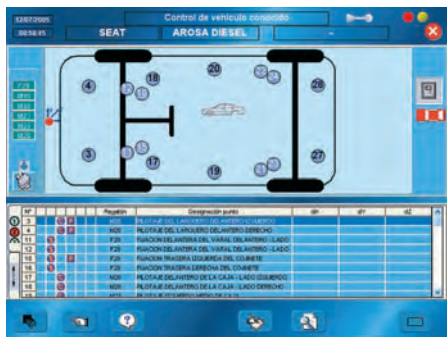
12/07/2005
08:58:15
Control de vehículo conocido
SEAT
AROSA DIESEL
-

4
18
20
26
3
17
19
27

| nº | | | Pegatin | Designación punto | dX | dY | dZ |
|---|---|---|---|---|---|---|---|
| 3 | | | M20 | PILOTAJE DEL LARGUERO DELANTERO IZQUIERDO | | | |
| 4 | | | M20 | PILOTAJE DEL LARGUERO DELANTERO DERECHO | | | |
| 13 | | | F28 | FIJACION DELANTERA DEL VARAL DELANTERO - LADO | | | |
| 14 | | | F28 | FIJACION DELANTERA DEL VARAL DELANTERO - LADO | | | |
| 15 | | | F28 | FIJACION TRASERA IZQUIERDA DEL COJINETE | | | |
| 16 | | | F28 | FIJACION TRASERA DERECHA DEL COJINETE | | | |
| 17 | | | M20 | PILOTAJE DELANTERO DE LA CAJA - LADO IZQUIERDO | | | |
| 18 | | | M20 | PILOTAJE DELANTERO DE LA CAJA - LADO DERECHO | | | |
| | | | M20 | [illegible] | | | |